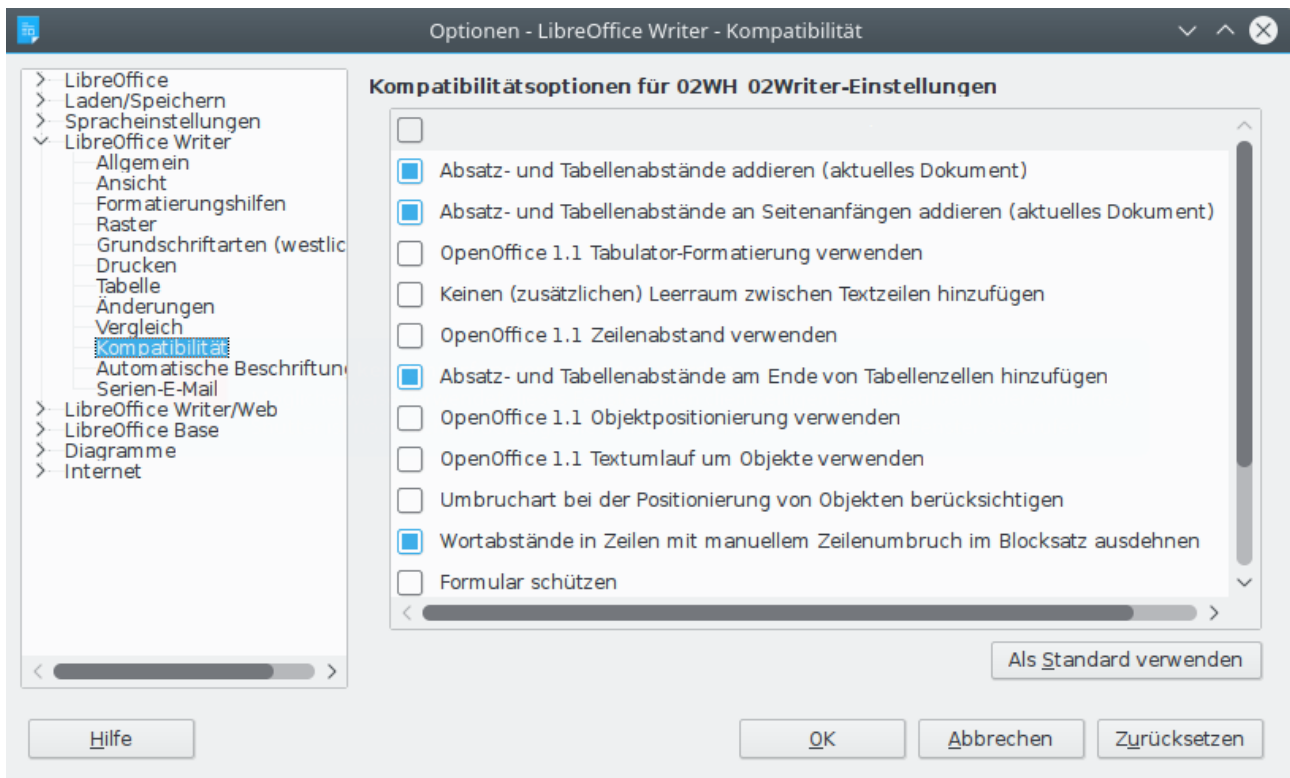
Optionen - LibreOffice Writer - Kompatibilität

LibreOffice
Laden/Speichern
Spracheinstellungen
LibreOffice Writer
Allgemein
Ansicht
Formatierungshilfen
Raster
Grundschriftarten (westlic
Drucken
Tabelle
Änderungen
Vergleich
Kompatibilität
Automatische Beschriftun
Serien-E-Mail
LibreOffice Writer/Web
LibreOffice Base
Diagramme
Internet

Kompatibilitätsoptionen für 02WH 02Writer-Einstellungen

Absatz- und Tabellenabstände addieren (aktuelles Dokument)
Absatz- und Tabellenabstände an Seitenanfängen addieren (aktuelles Dokument)
OpenOffice 1.1 Tabulator-Formatierung verwenden
Keinen (zusätzlichen) Leerraum zwischen Textzeilen hinzufügen
OpenOffice 1.1 Zeilenabstand verwenden
Absatz- und Tabellenabstände am Ende von Tabellenzellen hinzufügen
OpenOffice 1.1 Objektpositionierung verwenden
OpenOffice 1.1 Textumlauf um Objekte verwenden
Umbruchart bei der Positionierung von Objekten berücksichtigen
Wortabstände in Zeilen mit manuellem Zeilenumbruch im Blocksatz ausdehnen
Formular schützen

Als Standard verwenden

Hilfe
OK
Abbrechen
Zurücksetzen